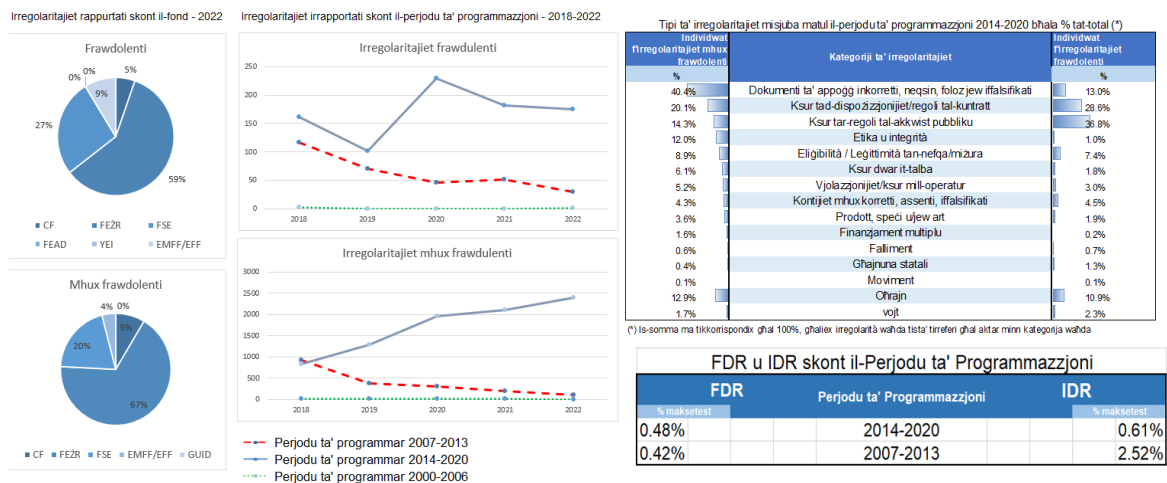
Irregolaritajiet rappurtati skont il-fond - 2022

Frawdolenti

5%
59%
27%
0%
0%
9%

CF  FEŻR  FSE  FEAD  YEI  EMFF/EFF

Mhux frawdolenti

4%
0%
9%
67%
20%

CF  FEŻR  FSE  EMFF/EFF  GUID

Irregolaritajiet irrapportati skont il-perjodu ta' programmazzjoni - 2018-2022

Irregolaritajiet frawdulenti

250
200
150
100
50
0
2018  2019  2020  2021  2022

Irregolaritajiet mhux frawdulenti

3000
2500
2000
1500
1000
500
0
2018  2019  2020  2021  2022

Perjodu ta' programmar 2007-2013
Perjodu ta' programmar 2014-2020
Perjodu ta' programmar 2000-2006

Tipi ta' irregolaritajiet misjuba matul il-perjodu ta' programmazzjoni 2014-2020 bħala % tat-total (*)

| Individwat f'irregolaritajiet mhux frawdolenti % | Kategoriji ta' irregolaritajiet | Individwat f'irregolaritajiet frawdolenti % |
|---|---|---|
| 40.4% | Dokumenti ta' appoġġ inkorretti, neqsin, foloz jew iffalsifikati | 13.0% |
| 20.1% | Ksur tad-dispożizzjonijiet/regoli tal-kuntratt | 28.6% |
| 14.3% | Ksur tar-regoli tal-akkwist pubbliku | 36.8% |
| 12.0% | Etika u integrità | 1.0% |
| 8.9% | Eliġibilità / Leġittimità tan-nefqa/miżura | 7.4% |
| 6.1% | Ksur dwar it-talba | 1.8% |
| 5.2% | Vjolazzjonijiet/ksur mill-operatur | 3.0% |
| 4.3% | Kontijiet mhux korretti, assenti, iffalsifikati | 4.5% |
| 3.6% | Prodott, speċi u/jew art | 1.9% |
| 1.6% | Finanzjament multiplu | 0.2% |
| 0.6% | Falliment | 0.7% |
| 0.4% | Għajnuna statali | 1.3% |
| 0.1% | Moviment | 0.1% |
| 12.9% | Oħrajn | 10.9% |
| 1.7% | vojt | 2.3% |

(*) Is-somma ma tikkorrispondix għal 100%, għaliex irregolarità waħda tista' tirreferi għal aktar minn kategorija waħda

FDR u IDR skont il-Perjodu ta' Programmazzjoni

| FDR % maksetest | Perjodu ta' Programmazzjoni | IDR % maksetest |
|---|---|---|
| 0.48% | 2014-2020 | 0.61% |
| 0.42% | 2007-2013 | 2.52% |